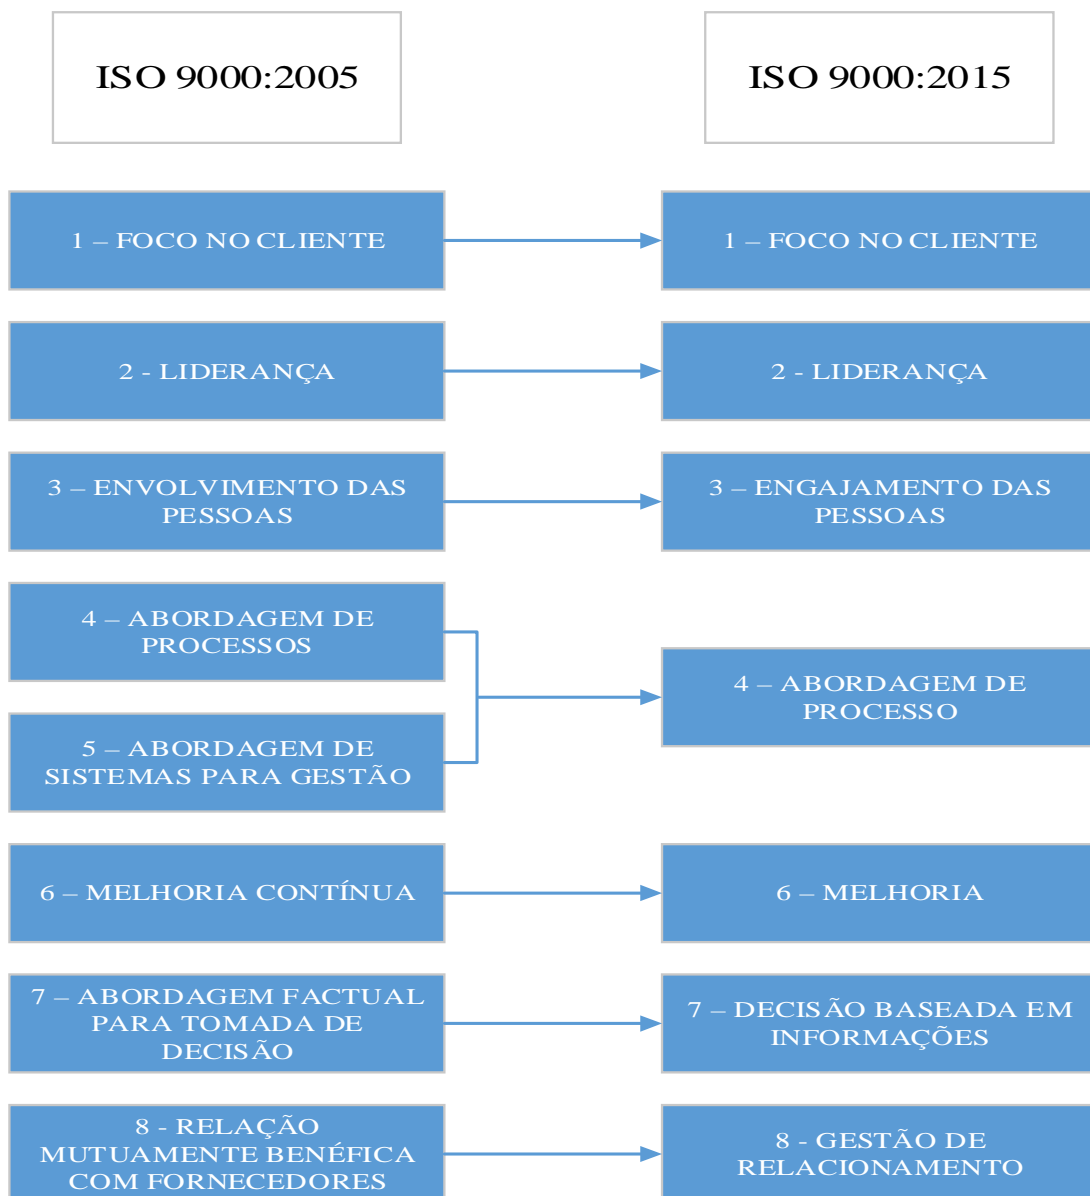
ISO 9000:2005

ISO 9000:2015

1 – FOCO NO CLIENTE

1 – FOCO NO CLIENTE

2 - LIDERANÇA

2 - LIDERANÇA

3 – ENVOLVIMENTO DAS PESSOAS

3 – ENGAJAMENTO DAS PESSOAS

4 – ABORDAGEM DE PROCESSOS

5 – ABORDAGEM DE SISTEMAS PARA GESTÃO

4 – ABORDAGEM DE PROCESSO

6 – MELHORIA CONTÍNUA

6 – MELHORIA

7 – ABORDAGEM FACTUAL PARA TOMADA DE DECISÃO

7 – DECISÃO BASEADA EM INFORMAÇÕES

8 - RELAÇÃO MUTUAMENTE BENÉFICA COM FORNECEDORES

8 - GESTÃO DE RELACIONAMENTO